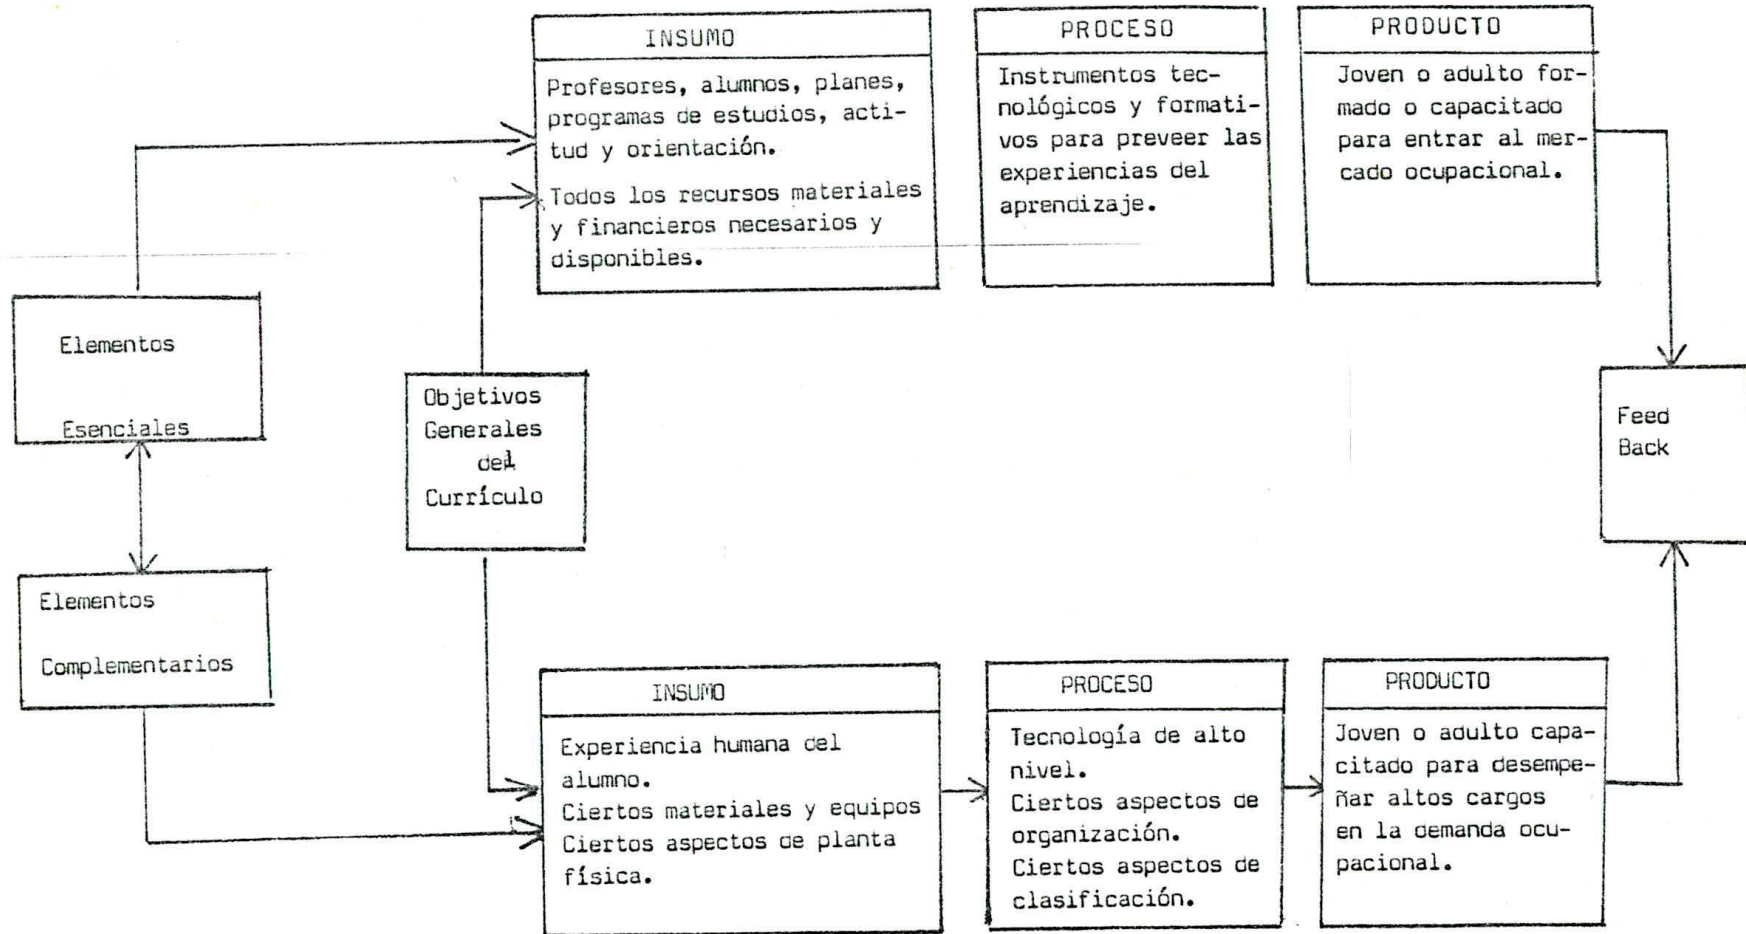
INSUMO

Profesores, alumnos, planes, programas de estudios, actitud y orientación.

Todos los recursos materiales y financieros necesarios y disponibles.

PROCESO

Instrumentos tecnológicos y formativos para preveer las experiencias del aprendizaje.

PRODUCTO

Joven o adulto formado o capacitado para entrar al mercado ocupacional.

Elementos

Esenciales

Objetivos Generales del Currículo

Feed Back

Elementos

Complementarios

INSUMO

Experiencia humana del alumno.
Ciertos materiales y equipos
Ciertos aspectos de planta física.

PROCESO

Tecnología de alto nivel.
Ciertos aspectos de organización.
Ciertos aspectos de clasificación.

PRODUCTO

Joven o adulto capacitado para desempeñar altos cargos en la demanda ocupacional.